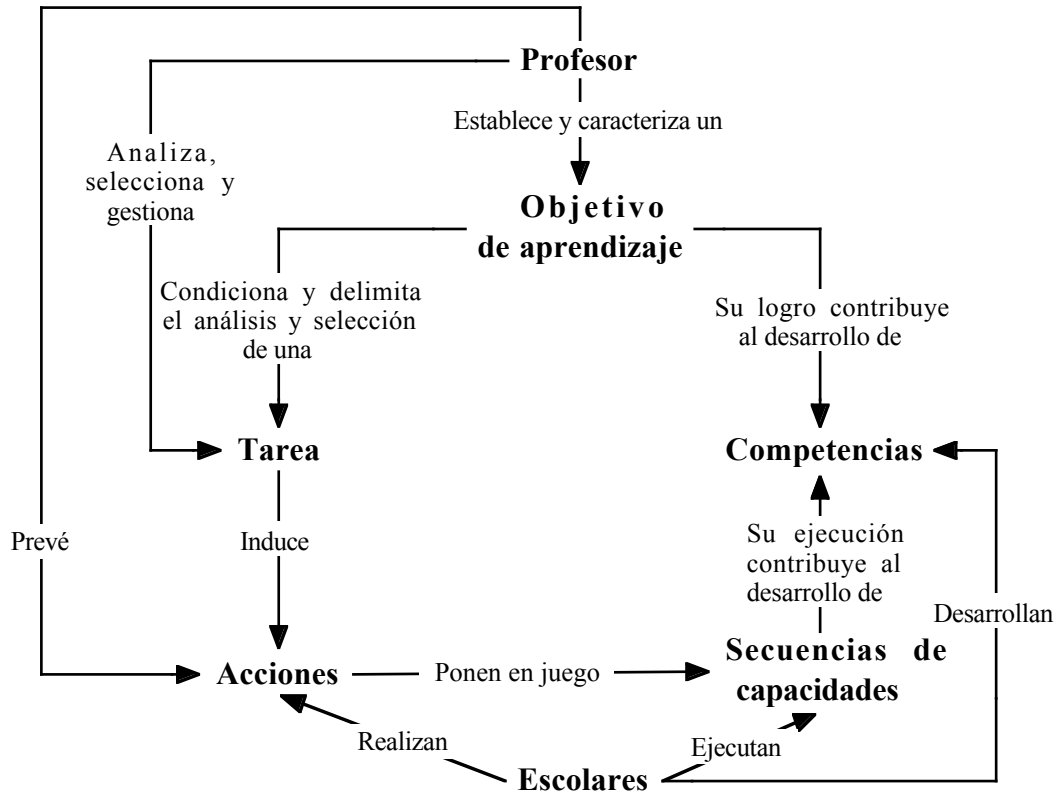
Profesor

Establece y caracteriza un

Analiza, selecciona y gestiona

Objetivo de aprendizaje

Condiciona y delimita el análisis y selección de una

Su logro contribuye al desarrollo de

Tarea

Competencias

Prevé

Induce

Su ejecución contribuye al desarrollo de

Desarrollan

Acciones

Ponen en juego

Secuencias de capacidades

Realizan

Ejecutan

Escolares